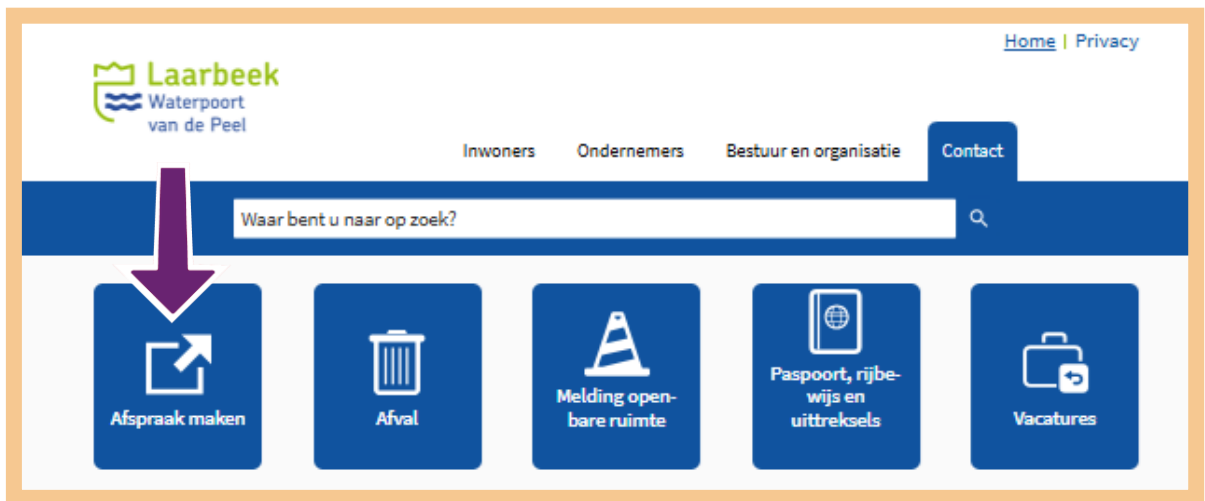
Home | Privacy

Laarbeek
Waterpoort
van de Peel

Inwoners Ondernemers Bestuur en organisatie Contact

Waar bent u naar op zoek?

Afspraak maken

Afval

Melding openbare ruimte

Paspoort, rijbewijs en uittreksels

Vacatures